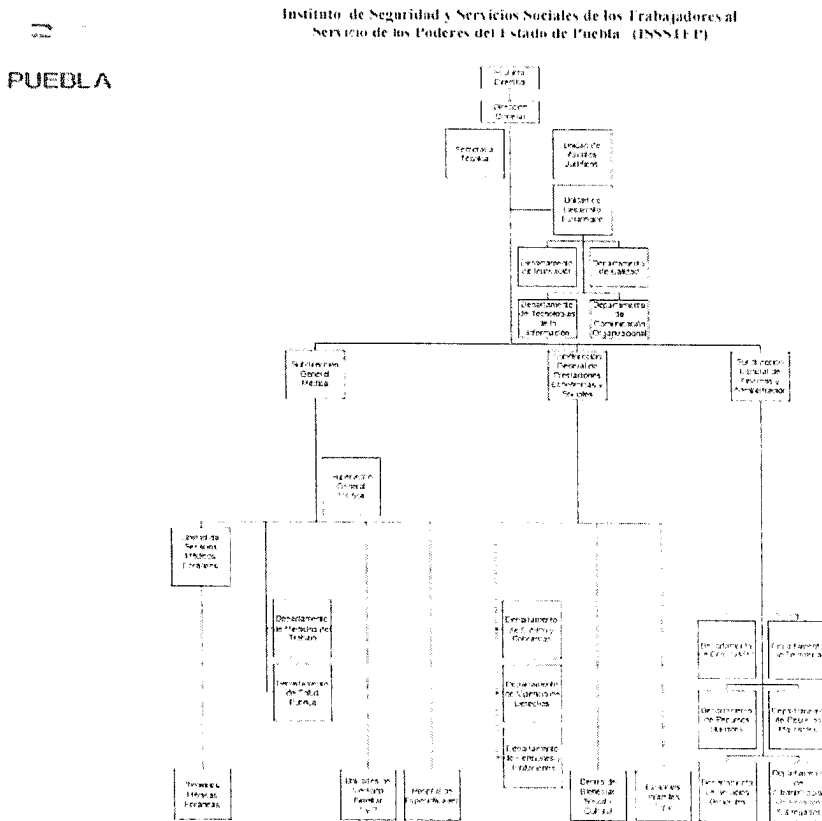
Instituto de Seguridad y Servicios Sociales de los Trabajadores al Servicio de los Poderes del Estado de Puebla (ISSSTEP)

PUEBLA

Junta Directiva

Dirección General

Secretaría Técnica

Unidad de Asuntos Jurídicos

Unidad de Desarrollo Institucional

Departamento de Innovación

Departamento de Calidad

Departamento de Tecnologías de la Información

Departamento de Comunicación Organizacional

Subdirección General Médica

Coordinación General de Prestaciones Económicas y Sociales

Subdirección General de Finanzas y Administración

Supervisión General Médica

Unidad de Servicios Médicos Foráneos

Departamento de Medicina del Trabajo

Departamento de Salud Pública

Departamento de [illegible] y Cobranzas

Departamento de Vigencia de Derechos

Departamento de Pensiones y Jubilaciones

Departamento de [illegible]

Departamento de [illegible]

Departamento de Recursos Humanos

Departamento de Recursos Materiales

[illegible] Médicas Foráneas

Unidades de Medicina Familiar

Hospitales de Especialidades

Centro de Bienestar Social y Cultural

Estancias Infantiles

Departamento de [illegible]

Departamento de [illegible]